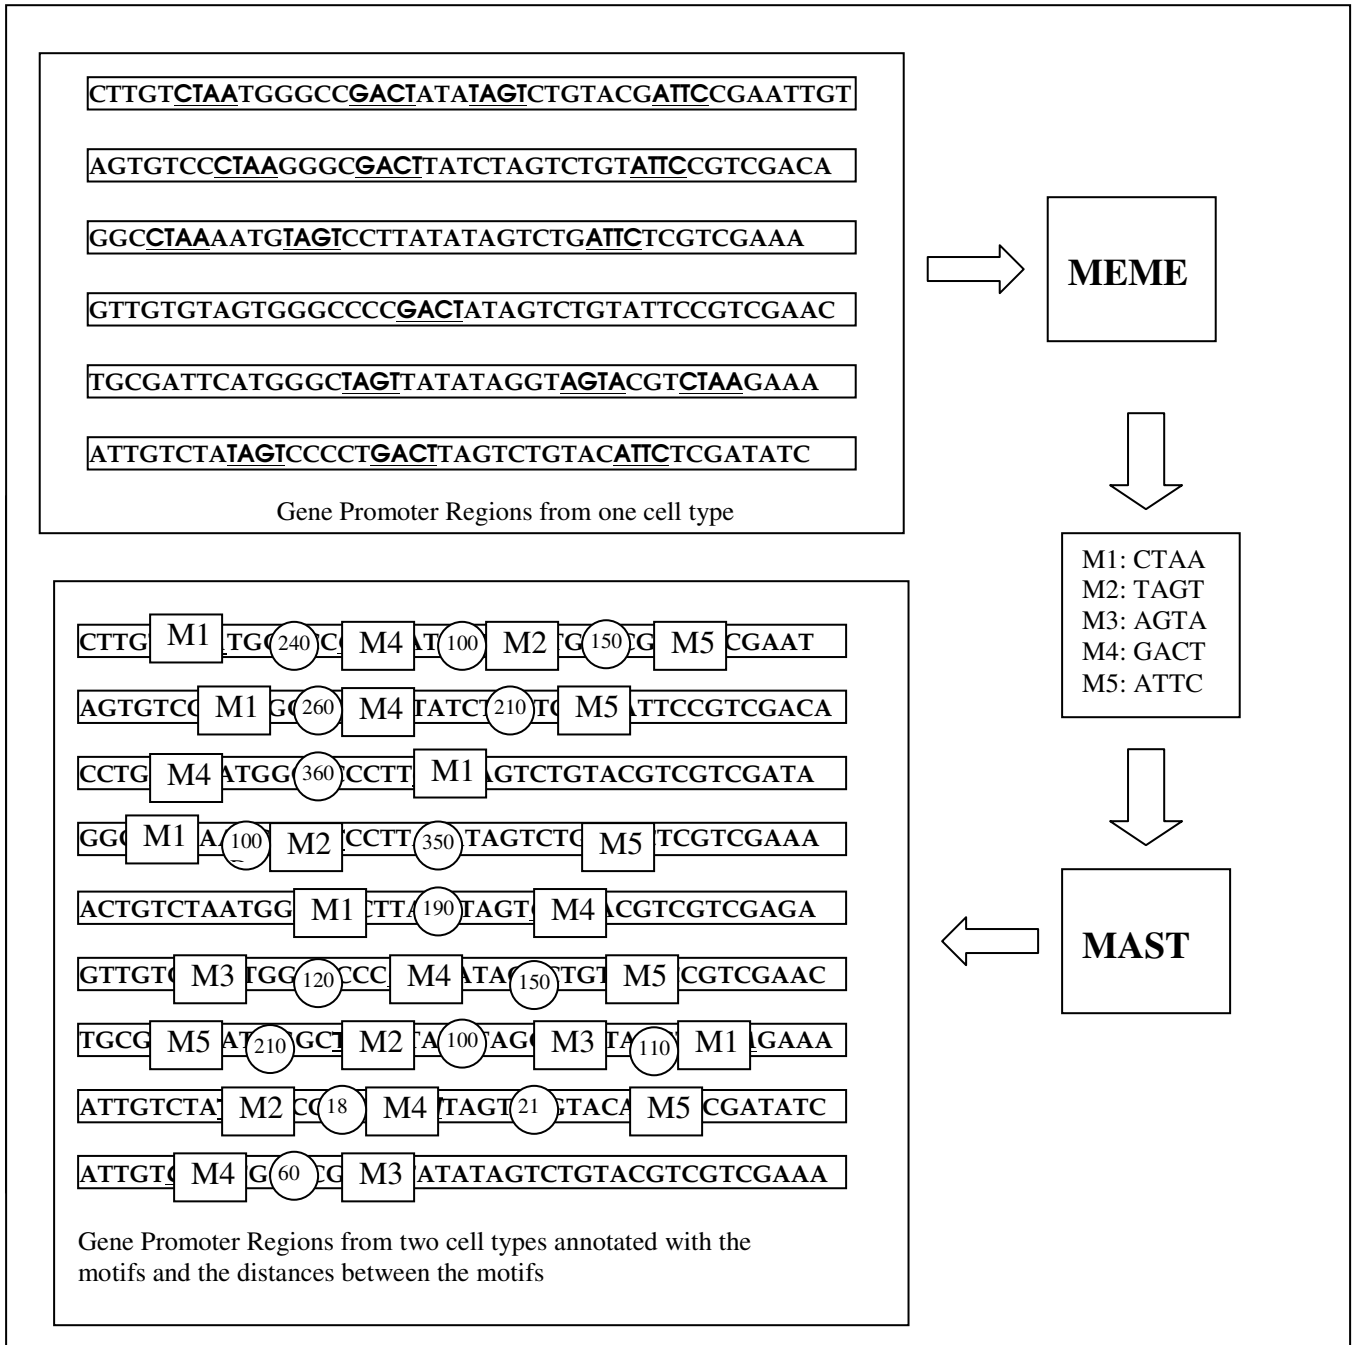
CTTGTCTAATGGGCCGACTATATAGTCTGTACGATTCCGAATTGT

AGTGTCCCTAAGGGCGACTTATCTAGTCTGTATTCCGTCGACA

GGCCTAAAATGTAGTCCTTATATAGTCTGATTCTCGTCGAAA

GTTGTGTAGTGGGCCCCGACTATAGTCTGTATTCCGTCGAAC

TGCGATTCATGGGCTAGTTATATAGGTAGTACGTCTAAGAAA

ATTGTCTATAGTCCCCTGACTTAGTCTGTACATTCTCGATATC

Gene Promoter Regions from one cell type

MEME

M1: CTAA
M2: TAGT
M3: AGTA
M4: GACT
M5: ATTC

MAST

CTTG M1 TG 240 C M4 AT 100 M2 TG 150 G M5 CGAAT

AGTGTC M1 G 260 M4 TATC 210 TC M5 TTCCGTCGACA

CCTG M4 ATGG 360 CCTT M1 AGTCTGTACGTCGTCGATA

GG M1 A 100 M2 CCTT 350 TAGTCT M5 TCGTCGAAA

ACTGTCTAATGG M1 TTA 190 TAGT M4 ACGTCGTCGAGA

GTTGT M3 TGG 120 CCC M4 TA 150 TGT M5 CGTCGAAC

TGCG M5 AT 210 GCT M2 TA 100 AG M3 TA 110 M1 GAAA

ATTGTCTA M2 C 18 M4 TAGT 21 GTACA M5 CGATATC

ATTGT M4 G 60 G M3 ATATAGTCTGTACGTCGTCGAAA

Gene Promoter Regions from two cell types annotated with the motifs and the distances between the motifs